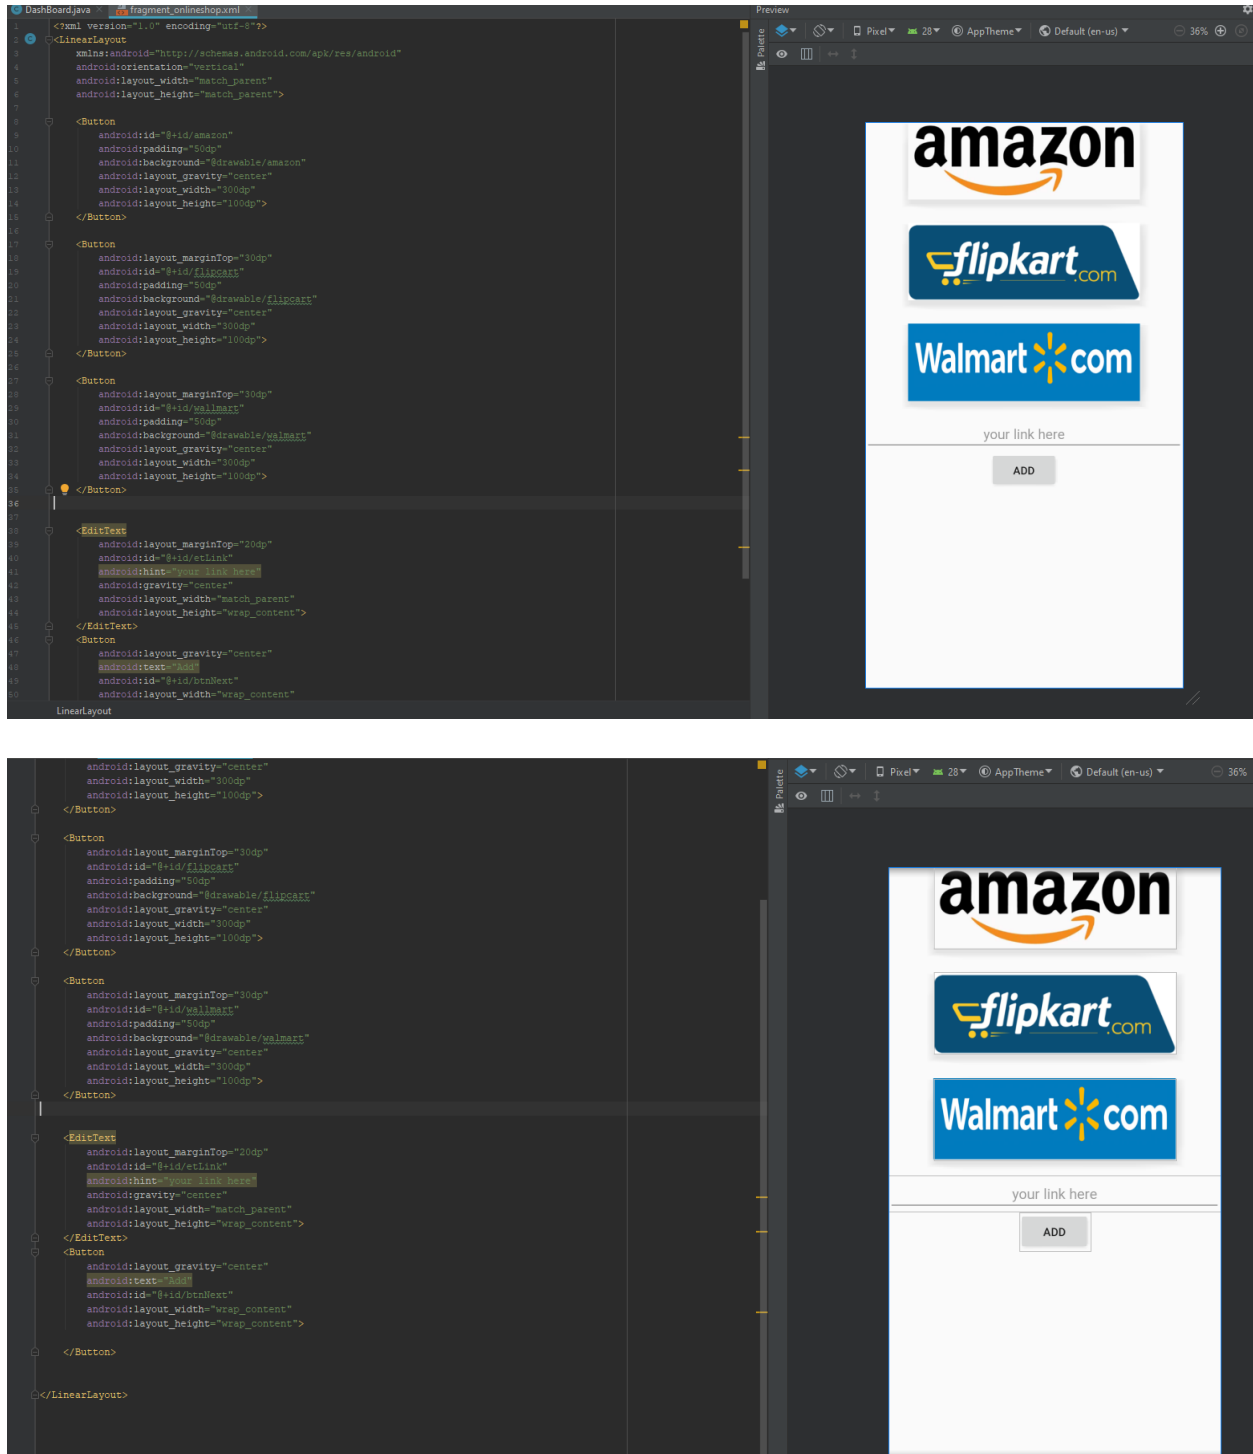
DashBoard.java × fragment_onlineshop.xml ×

Preview

1 <?xml version="1.0" encoding="utf-8"?>
2 <LinearLayout
3 xmlns:android="http://schemas.android.com/apk/res/android"
4 android:orientation="vertical"
5 android:layout_width="match_parent"
6 android:layout_height="match_parent">
7
8 <Button
9 android:id="@+id/amazon"
10 android:padding="50dp"
11 android:background="@drawable/amazon"
12 android:layout_gravity="center"
13 android:layout_width="300dp"
14 android:layout_height="100dp">
15 </Button>
16
17 <Button
18 android:layout_marginTop="30dp"
19 android:id="@+id/flipcart"
20 android:padding="50dp"
21 android:background="@drawable/flipcart"
22 android:layout_gravity="center"
23 android:layout_width="300dp"
24 android:layout_height="100dp">
25 </Button>
26
27 <Button
28 android:layout_marginTop="30dp"
29 android:id="@+id/wallmart"
30 android:padding="50dp"
31 android:background="@drawable/walmart"
32 android:layout_gravity="center"
33 android:layout_width="300dp"
34 android:layout_height="100dp">
35 </Button>
36
37
38 <EditText
39 android:layout_marginTop="20dp"
40 android:id="@+id/etLink"
41 android:hint="your link here"
42 android:gravity="center"
43 android:layout_width="match_parent"
44 android:layout_height="wrap_content">
45 </EditText>
46 <Button
47 android:layout_gravity="center"
48 android:text="Add"
49 android:id="@+id/btnNext"
50 android:layout_width="wrap_content"

LinearLayout

Palette

Pixel 28 AppTheme Default (en-us) 36%

amazon
flipkart.com
Walmart com
your link here
ADD

android:layout_gravity="center"
android:layout_width="300dp"
android:layout_height="100dp">
</Button>

<Button
android:layout_marginTop="30dp"
android:id="@+id/flipcart"
android:padding="50dp"
android:background="@drawable/flipcart"
android:layout_gravity="center"
android:layout_width="300dp"
android:layout_height="100dp">
</Button>

<Button
android:layout_marginTop="30dp"
android:id="@+id/wallmart"
android:padding="50dp"
android:background="@drawable/walmart"
android:layout_gravity="center"
android:layout_width="300dp"
android:layout_height="100dp">
</Button>

<EditText
android:layout_marginTop="20dp"
android:id="@+id/etLink"
android:hint="your link here"
android:gravity="center"
android:layout_width="match_parent"
android:layout_height="wrap_content">
</EditText>
<Button
android:layout_gravity="center"
android:text="Add"
android:id="@+id/btnNext"
android:layout_width="wrap_content"
android:layout_height="wrap_content">

</Button>

</LinearLayout>

Palette

Pixel 28 AppTheme Default (en-us) 36%

amazon
flipkart.com
Walmart com
your link here
ADD